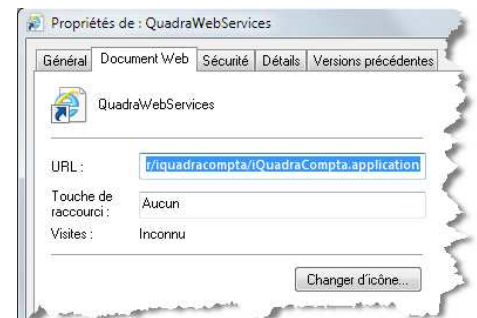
Propriétés de : QuadraWebServices

Général | Document Web | Sécurité | Détails | Versions précédentes

QuadraWebServices

URL : r/iquadracompta/iQuadraCompta.application

Touche de raccourci : Aucun

Visites : Inconnu

Changer d'icône...